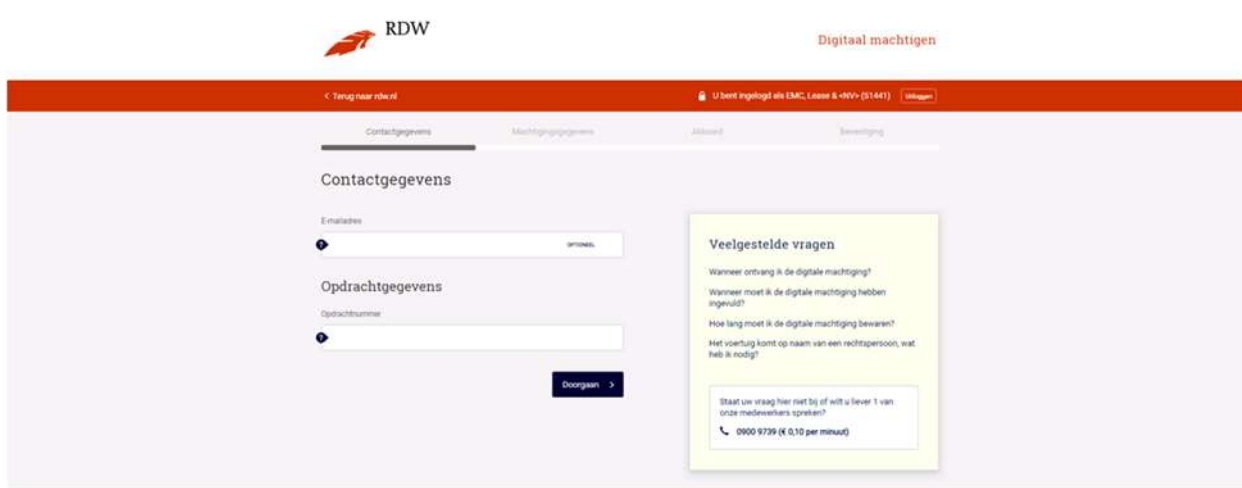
RDW

Digitaal machtigen

< Terug naar rdw.nl

U bent ingelogd als EMC, Lease & <NV> (51441) Uitloggen

Contactgegevens
Machtigingsgegevens
Akkoord
Bevestiging

Contactgegevens

E-mailadres

OPTIONEEL

Opdrachtgegevens

Opdrachtnummer

Doorgaan >

Veelgestelde vragen

Wanneer ontvang ik de digitale machtiging?

Wanneer moet ik de digitale machtiging hebben ingevuld?

Hoe lang moet ik de digitale machtiging bewaren?

Het voertuig komt op naam van een rechtspersoon, wat heb ik nodig?

Staat uw vraag hier niet bij of wilt u liever 1 van onze medewerkers spreken?

0900 9739 (€ 0,10 per minuut)